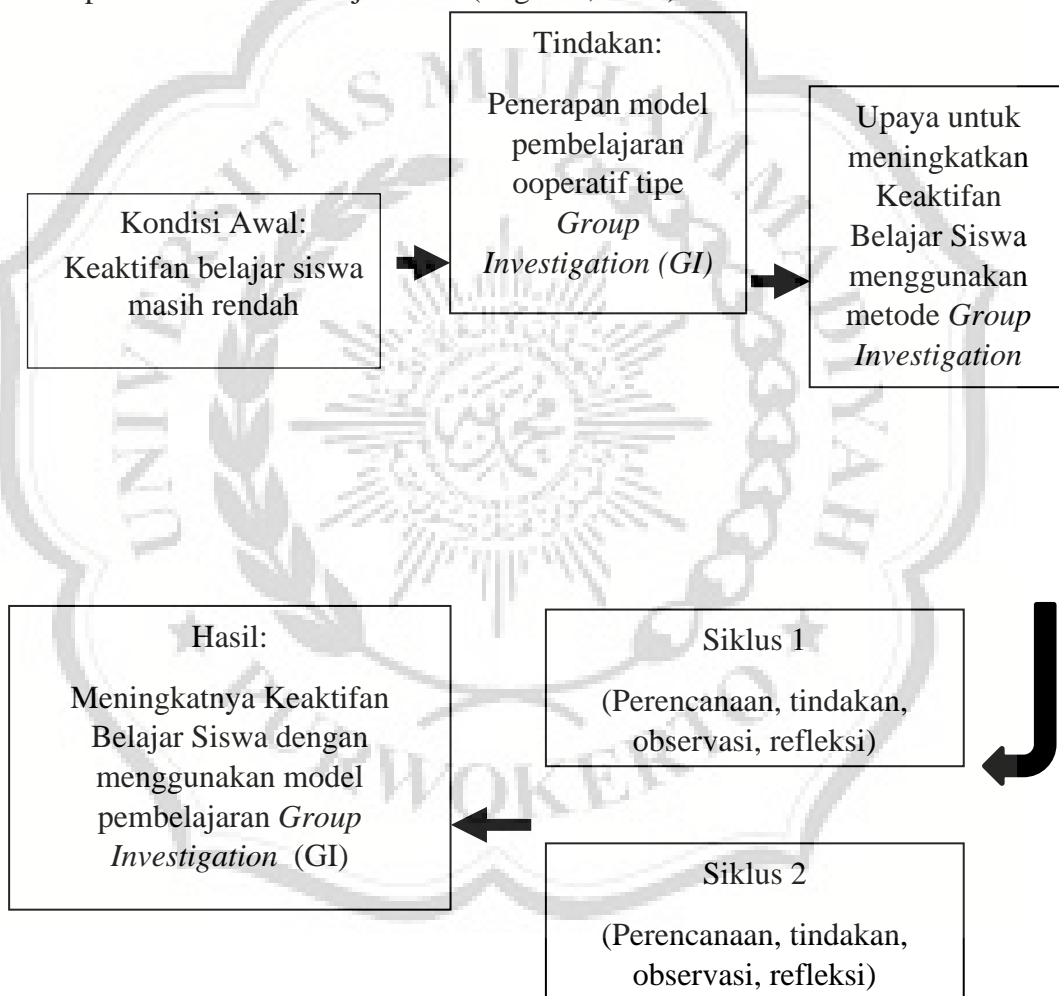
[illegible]

Kondisi Awal:
Keaktifan belajar siswa masih rendah

Tindakan:
Penerapan model pembelajaran ooperatif tipe *Group Investigation (GI)*

Upaya untuk meningkatkan Keaktifan Belajar Siswa menggunakan metode *Group Investigation*

Siklus 1
(Perencanaan, tindakan, observasi, refleksi)

Siklus 2
(Perencanaan, tindakan, observasi, refleksi)

Hasil:
Meningkatnya Keaktifan Belajar Siswa dengan menggunakan model pembelajaran *Group Investigation* (GI)